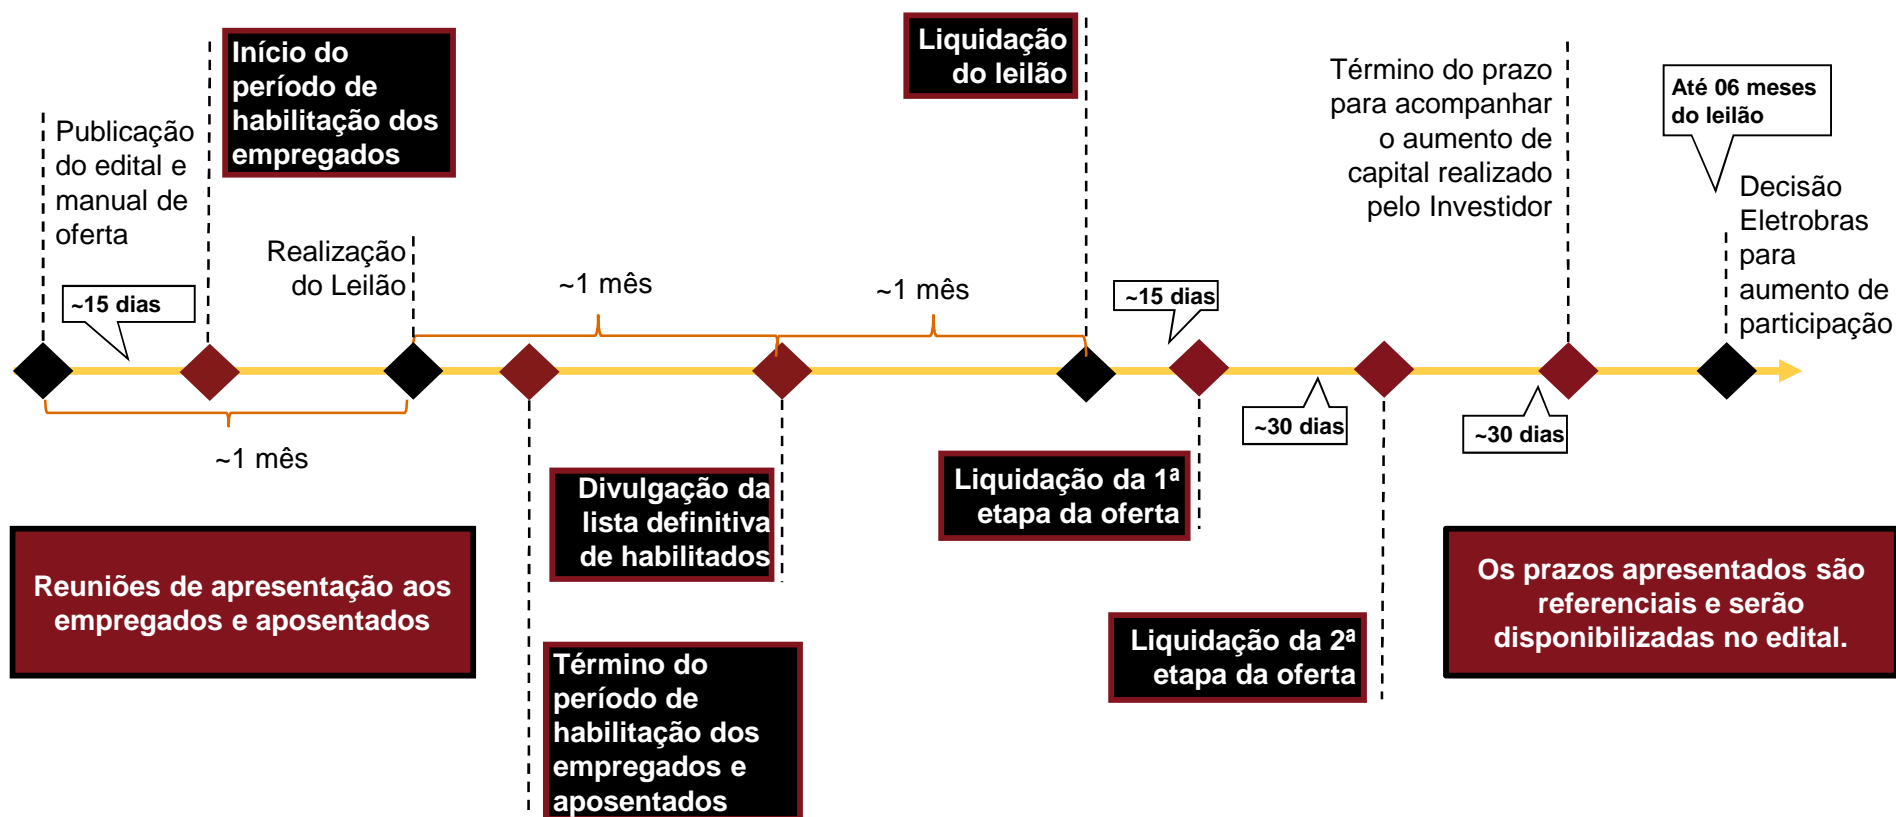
Início do período de habilitação dos empregados

Liquidação do leilão

Término do prazo para acompanhar o aumento de capital realizado pelo Investidor

Até 06 meses do leilão

Publicação do edital e manual de oferta

Realização do Leilão

Decisão Eletrobras para aumento de participação

~1 mês

~1 mês

~15 dias

~15 dias

~30 dias

~30 dias

~1 mês

Divulgação da lista definitiva de habilitados

Liquidação da 1ª etapa da oferta

Reuniões de apresentação aos empregados e aposentados

Os prazos apresentados são referenciais e serão disponibilizadas no edital.

Liquidação da 2ª etapa da oferta

Término do período de habilitação dos empregados e aposentados